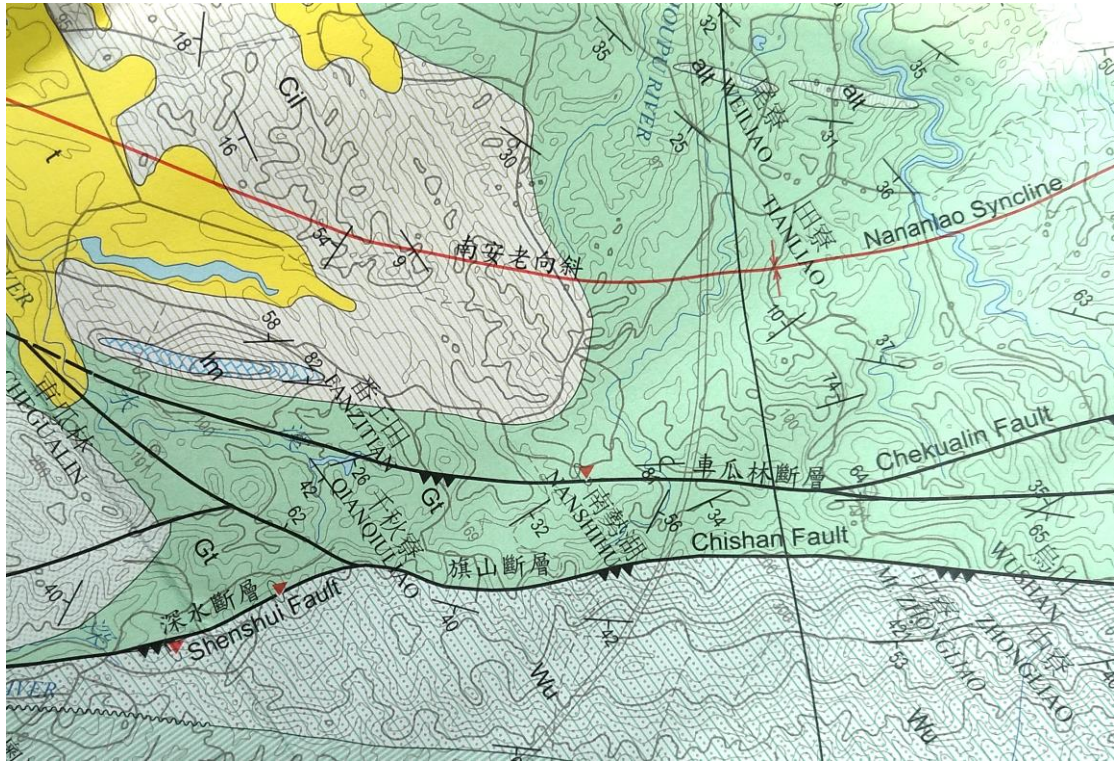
18
Cil
t
16
30
35
32
OUPU RIVER
alt WEILIAO
崴寮
alt
35
50
25
31
36
HANLIAO
田寮
Nananlao Syncline
54
9
南安老向斜
10
63
58
lm
87
FANZITIAN
番仔田
37
14
車瓜林
CHEGUALIN
26
Gt
QIANQIULIAO
千秋寮
NANSHIHU
南勢湖
車瓜林斷層
Chekualin Fault
64
35
65
42
62
32
56
34
Chishan Fault
Gt
旗山斷層
WUSHAN
40
深水斷層
Shenshui Fault
40
42
ZHONGLIAO
中寮
21
53
ZHONGLIAO
中寮
Wu
Wu
IVER